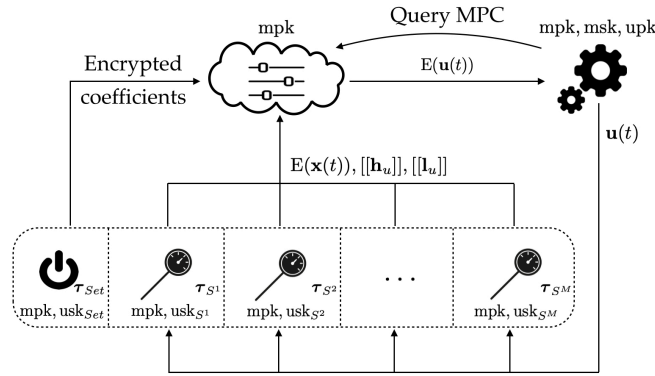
Query MPC

mpk

mpk, msk, upk

Encrypted coefficients

E($\mathbf{u}(t)$)

$\mathbf{u}(t)$

E($\mathbf{x}(t)$), $[[\mathbf{h}_u]]$, $[[\mathbf{l}_u]]$

$\boldsymbol{\tau}_{Set}$
mpk, usk$_{Set}$

$\boldsymbol{\tau}_{S^1}$
mpk, usk$_{S^1}$

$\boldsymbol{\tau}_{S^2}$
mpk, usk$_{S^2}$

$\cdots$

$\boldsymbol{\tau}_{S^M}$
mpk, usk$_{S^M}$